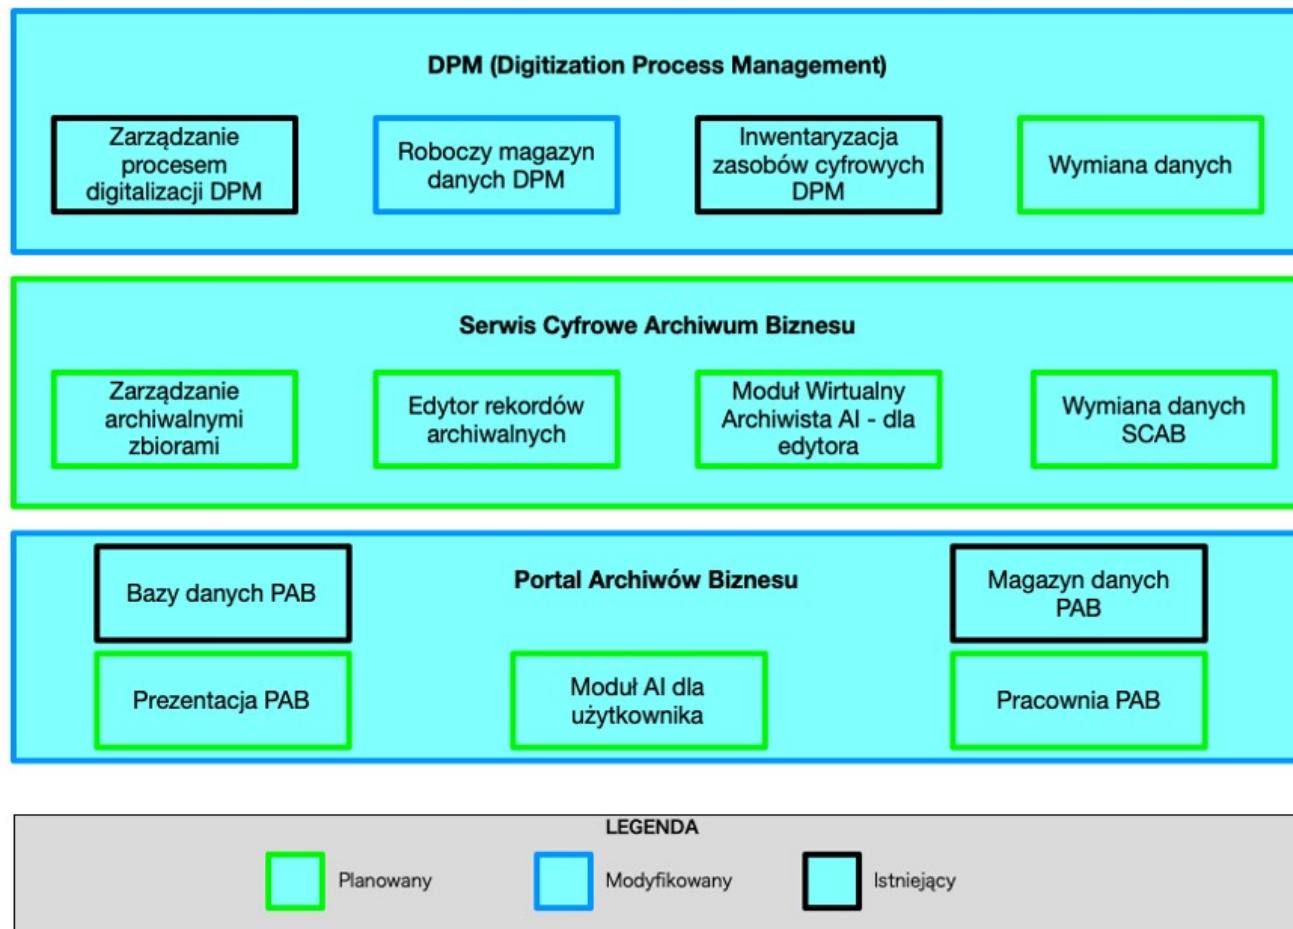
DPM (Digitization Process Management)

Zarządzanie procesem digitalizacji DPM

Roboczy magazyn danych DPM

Inwentaryzacja zasobów cyfrowych DPM

Wymiana danych

Serwis Cyfrowe Archiwum Biznesu

Zarządzanie archiwalnymi zbiorami

Edytor rekordów archiwalnych

Moduł Wirtualny Archiwista AI - dla edytora

Wymiana danych SCAB

Bazy danych PAB

Portal Archiwów Biznesu

Magazyn danych PAB

Prezentacja PAB

Moduł AI dla użytkownika

Pracownia PAB

LEGENDA

Planowany

Modyfikowany

Istniejący